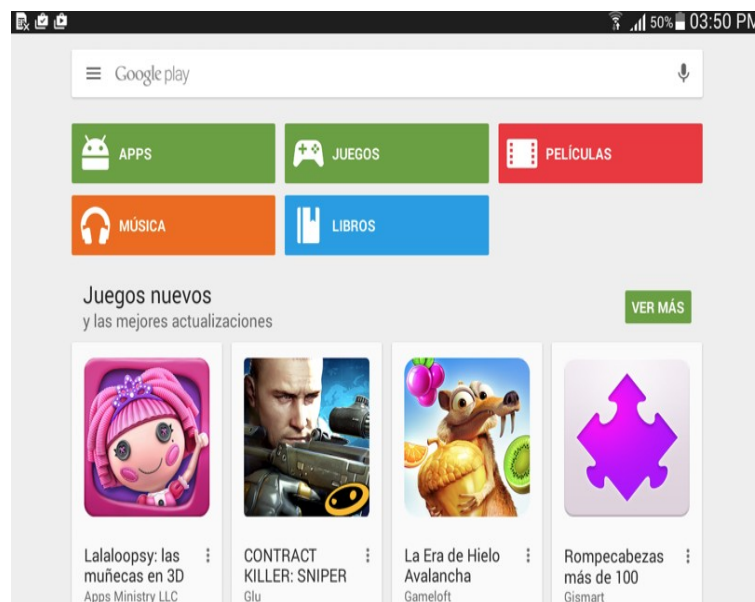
50% 03:50 PM

Google play

APPS

JUEGOS

PELÍCULAS

MÚSICA

LIBROS

Juegos nuevos
y las mejores actualizaciones

VER MÁS

Lalaloopsy: las muñecas en 3D
Apps Ministry LLC

CONTRACT KILLER: SNIPER
Glu

La Era de Hielo Avalancha
Gameloft

Rompecabezas más de 100
Gismart